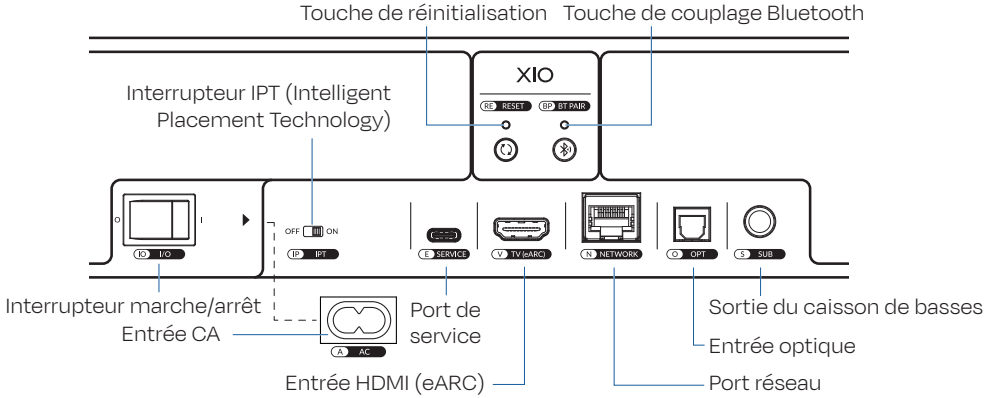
Touche de réinitialisation
Touche de couplage Bluetooth
XIO
RE RESET
BP BT PAIR
Interrupteur IPT (Intelligent Placement Technology)
O
I
IO I/O
OFF ON
IP IPT
E SERVICE
V TV (eARC)
N NETWORK
O OPT
S SUB
Interrupteur marche/arrêt
Entrée CA
A AC
Port de service
Sortie du caisson de basses
Entrée optique
Entrée HDMI (eARC)
Port réseau